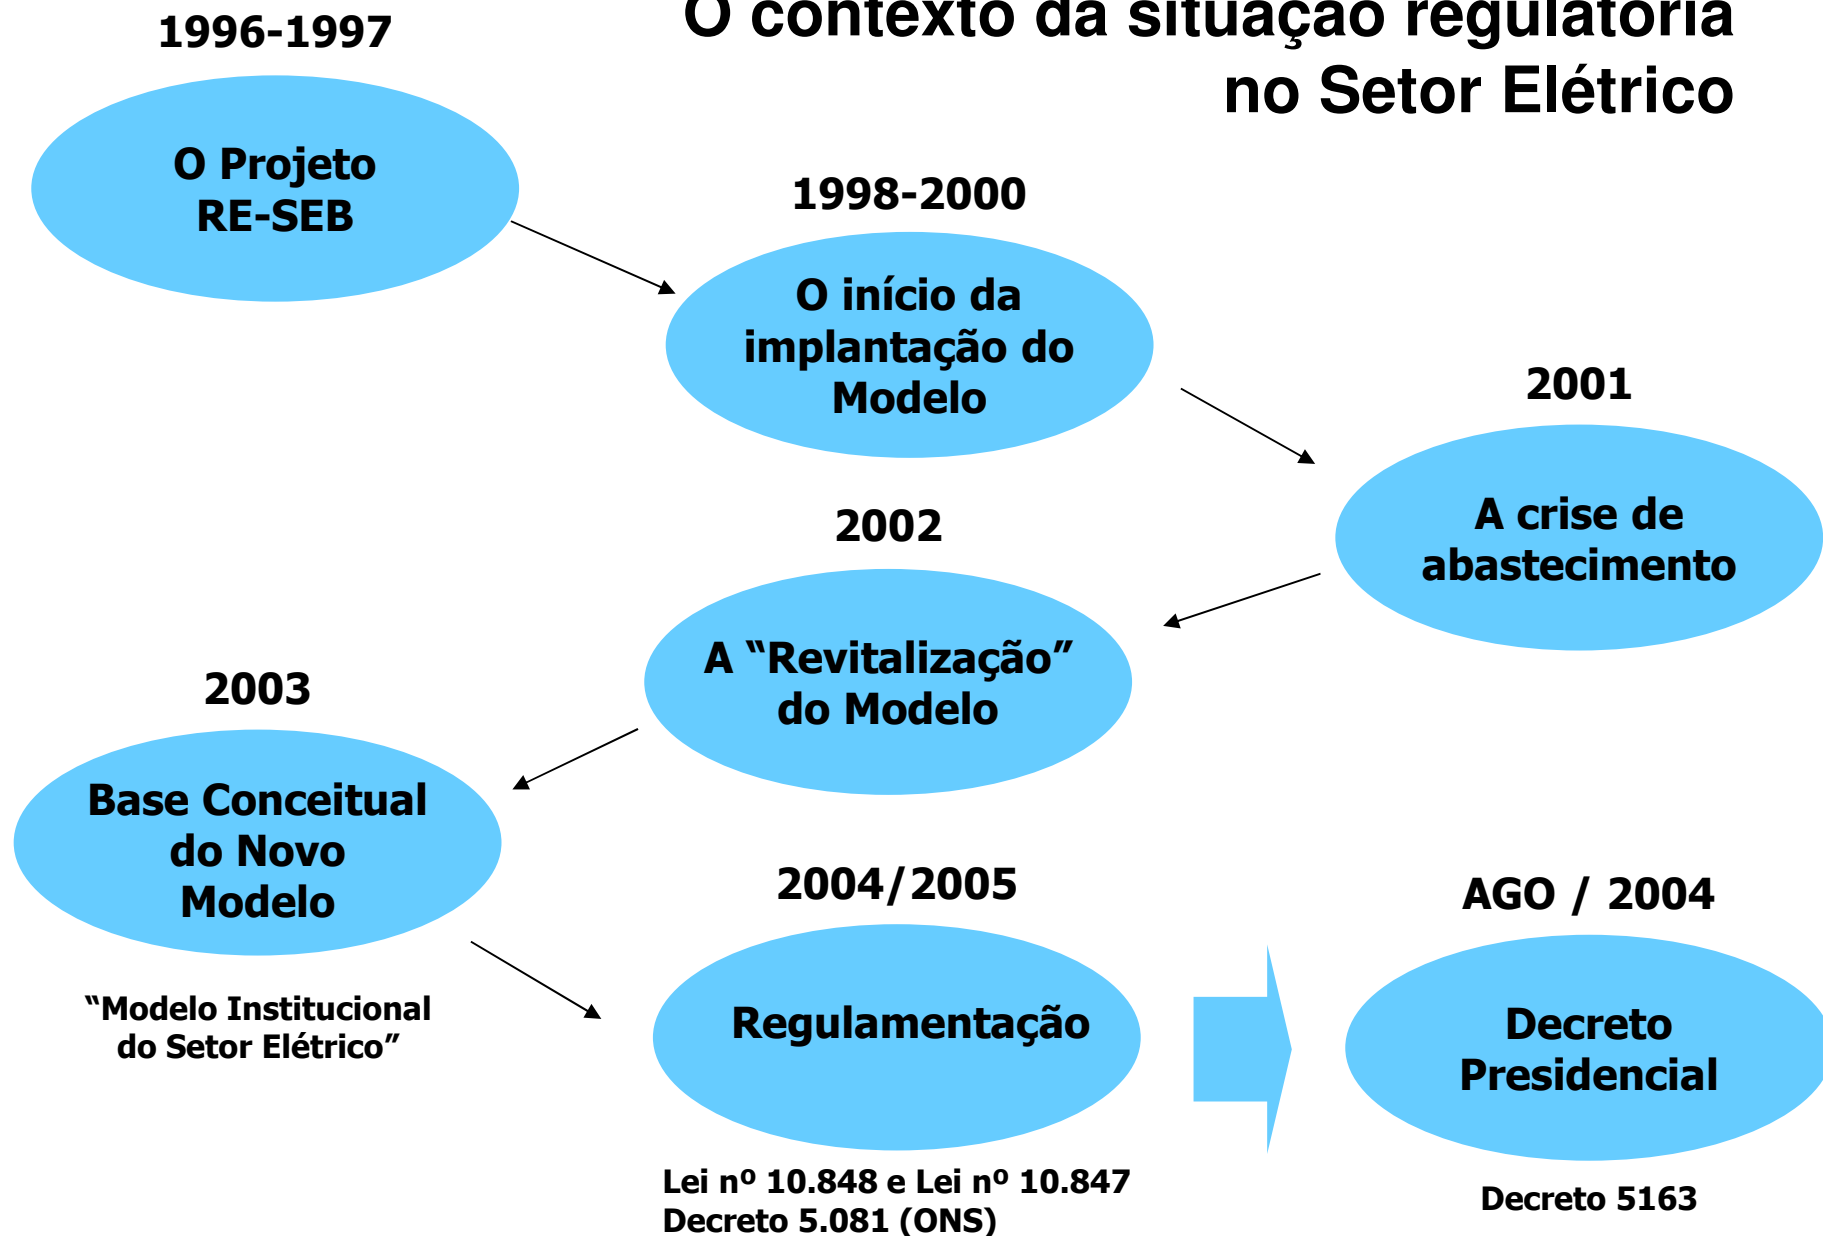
O contexto da situação regulatória no Setor Elétrico

1996-1997

O Projeto RE-SEB

1998-2000

O início da implantação do Modelo

2001

A crise de abastecimento

2002

A “Revitalização” do Modelo

2003

Base Conceitual do Novo Modelo

“Modelo Institucional do Setor Elétrico”

2004/2005

Regulamentação

Lei nº 10.848 e Lei nº 10.847
Decreto 5.081 (ONS)

AGO / 2004

Decreto Presidencial

Decreto 5163